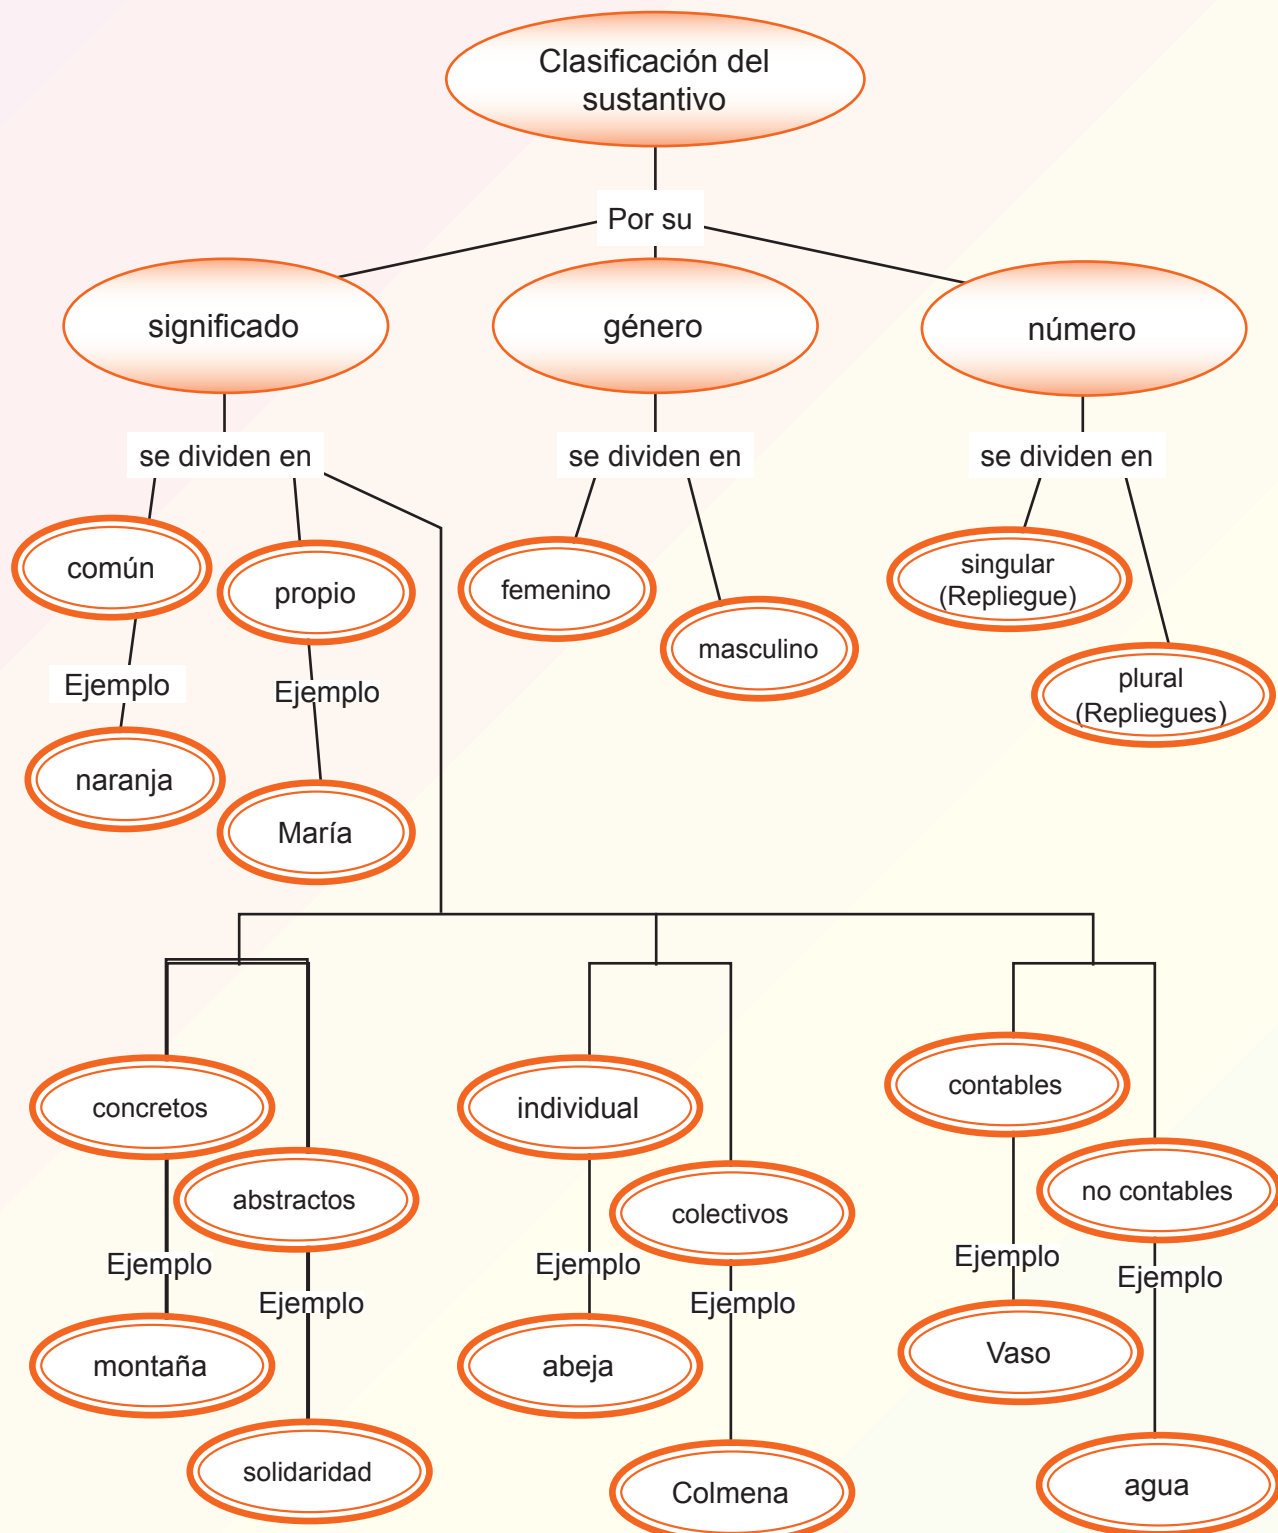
Clasificación del sustantivo

Por su

significado

género

número

se dividen en

se dividen en

se dividen en

común

propio

femenino

masculino

singular (Repliegue)

plural (Repliegues)

Ejemplo

Ejemplo

naranja

María

concretos

abstractos

individual

colectivos

contables

no contables

Ejemplo

Ejemplo

Ejemplo

Ejemplo

Ejemplo

Ejemplo

montaña

solidaridad

abeja

Colmena

Vaso

agua